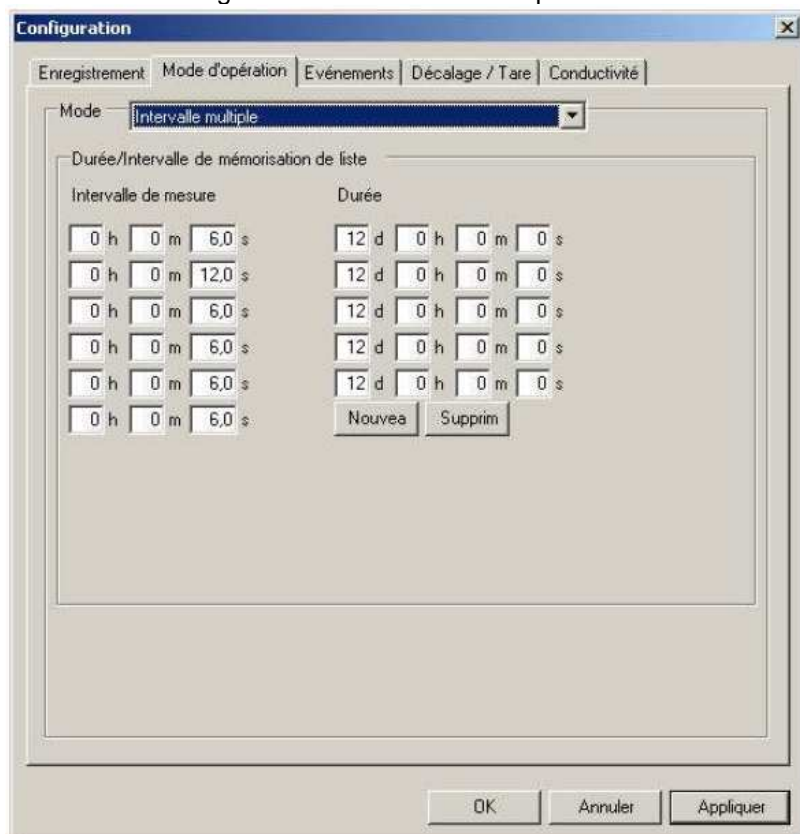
Configuration

Enregistrement | Mode d'opération | Evénements | Décalage / Tare | Conductivité

Mode Intervalle multiple

Durée/Intervalle de mémorisation de liste

Intervalle de mesure

Durée

0 h 0 m 6,0 s 12 d 0 h 0 m 0 s
0 h 0 m 12,0 s 12 d 0 h 0 m 0 s
0 h 0 m 6,0 s 12 d 0 h 0 m 0 s
0 h 0 m 6,0 s 12 d 0 h 0 m 0 s
0 h 0 m 6,0 s 12 d 0 h 0 m 0 s
0 h 0 m 6,0 s

Nouvea Supprim

OK Annuler Appliquer